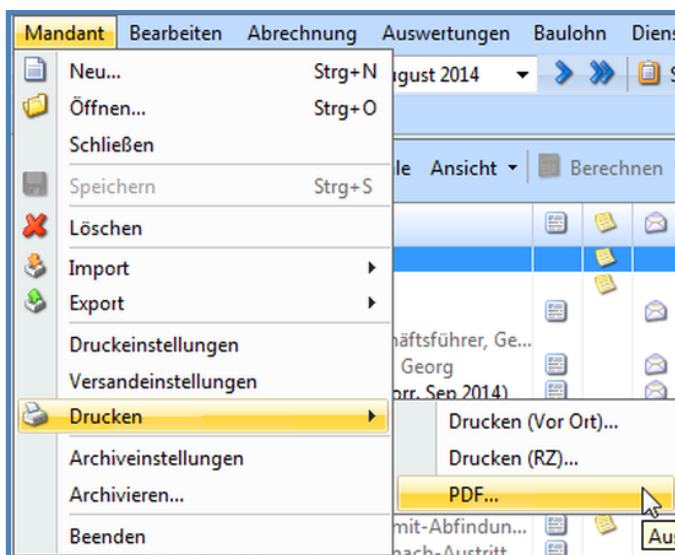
Mandant Bearbeiten Abrechnung Auswertungen Baulohn Dienst

Neu... Strg+N
Öffnen... Strg+O
Schließen
Speichern Strg+S
Löschen
Import
Export
Druckeinstellungen
Versandeinstellungen
Drucken
Archiveinstellungen
Archivieren...
Beenden

ugust 2014
le Ansicht Berechnen
näftsführer, Ge...
Georg
orr. Sep 2014)
mit-Abfindun...
nach-Austritt

Drucken (Vor Ort)...
Drucken (RZ)...
PDF...
Aus